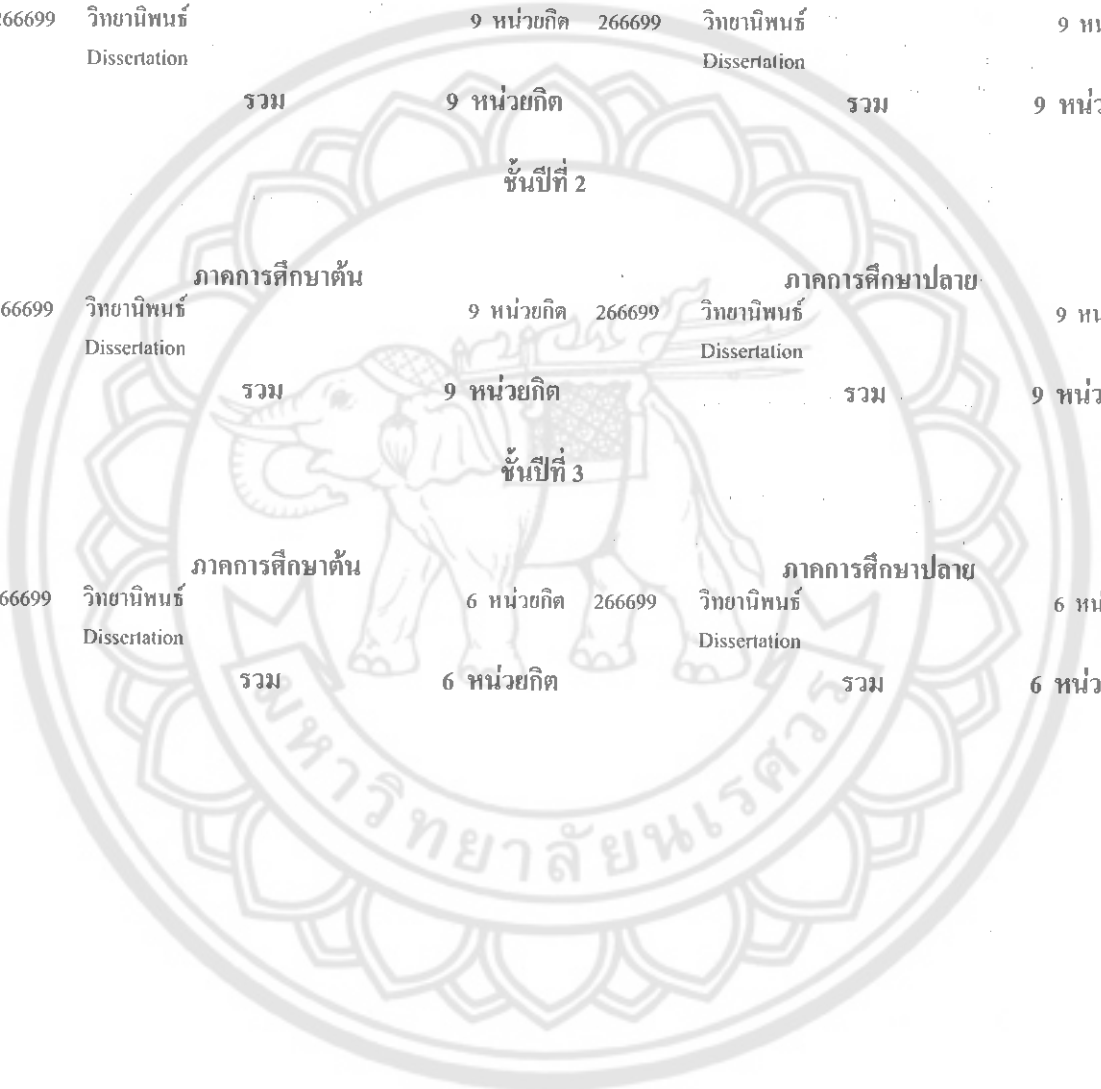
266699 วิทยานิพนธ์ 9 หน่วยกิต
Dissertation
รวม 9 หน่วยกิต

266699 วิทยานิพนธ์ 9 ห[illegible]
Dissertation
รวม 9 หน่ว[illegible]

ชั้นปีที่ 2

ภาคการศึกษาต้น
66699 วิทยานิพนธ์ 9 หน่วยกิต
Dissertation
รวม 9 หน่วยกิต

ภาคการศึกษาปลาย
266699 วิทยานิพนธ์ 9 ห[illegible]
Dissertation
รวม 9 หน่ว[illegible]

ชั้นปีที่ 3

ภาคการศึกษาต้น
66699 วิทยานิพนธ์ 6 หน่วยกิต
Dissertation
รวม 6 หน่วยกิต

ภาคการศึกษาปลาย
266699 วิทยานิพนธ์ 6 หน่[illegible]
Dissertation
รวม 6 หน่ว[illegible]

มหาวิทยาลัยนเรศวร